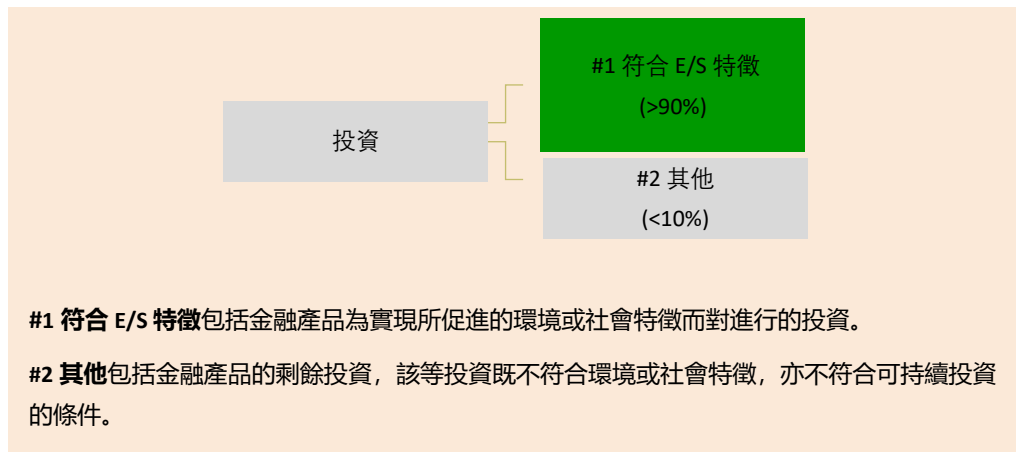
投資

#1 符合 E/S 特徵
(>90%)

#2 其他
(<10%)

**#1 符合 E/S 特徵**包括金融產品為實現所促進的環境或社會特徵而對進行的投資。

**#2 其他**包括金融產品的剩餘投資，該等投資既不符合環境或社會特徵，亦不符合可持續投資的條件。